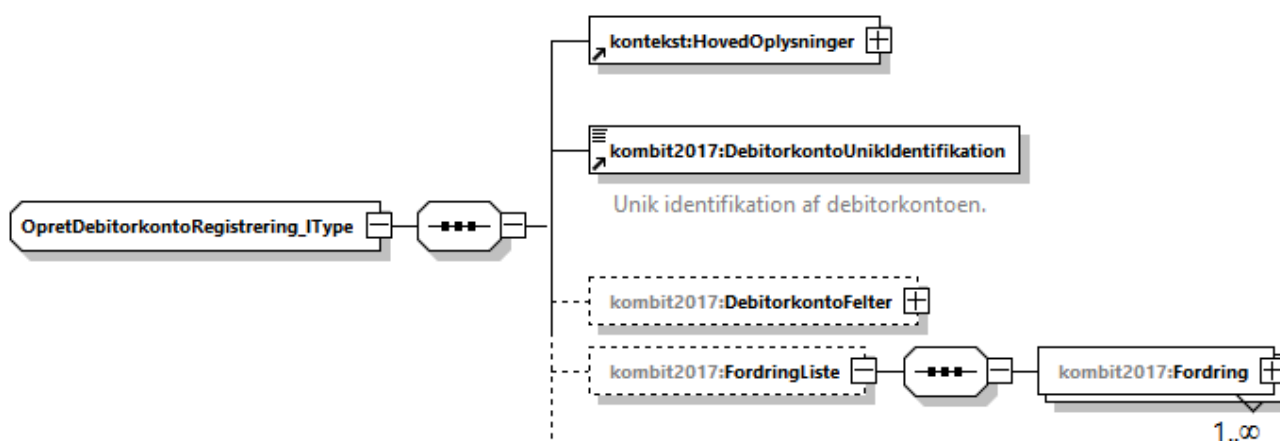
kontekst:HovedOplysninger

kombit2017:DebitorkontoUnikIdentifikation

Unik identifikation af debitorkontoen.

OpretDebitorkontoRegistrering_IType

kombit2017:DebitorkontoFelter

kombit2017:FordringListe

kombit2017:Fordring

1..∞